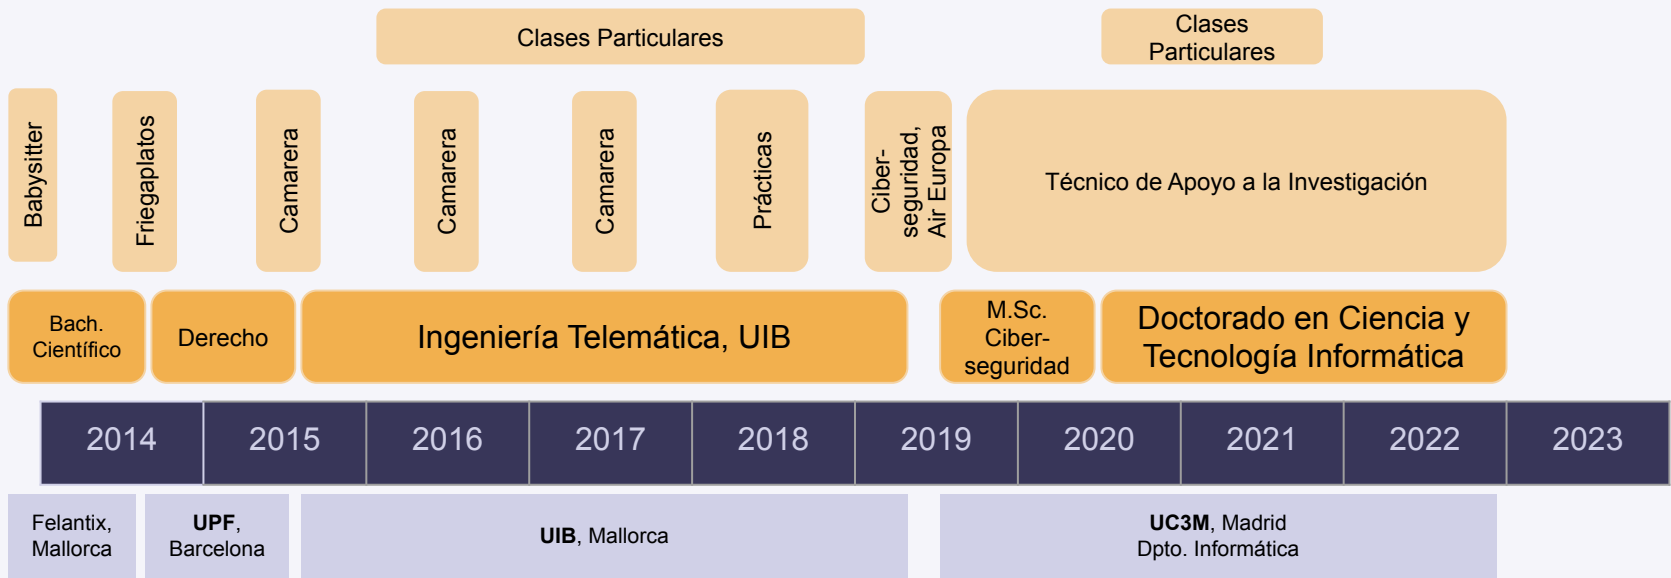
Clases Particulares

Clases Particulares

Babysitter

Friegaplatos

Camarera

Camarera

Camarera

Prácticas

Ciber-seguridad, Air Europa

Técnico de Apoyo a la Investigación

Bach. Científico

Derecho

Ingeniería Telemática, UIB

M.Sc. Ciber-seguridad

Doctorado en Ciencia y Tecnología Informática

| 2014 | 2015 | 2016 | 2017 | 2018 | 2019 | 2020 | 2021 | 2022 | 2023 |
|---|---|---|---|---|---|---|---|---|---|

Felantix, Mallorca

**UPF**, Barcelona

**UIB**, Mallorca

**UC3M**, Madrid
Dpto. Informática